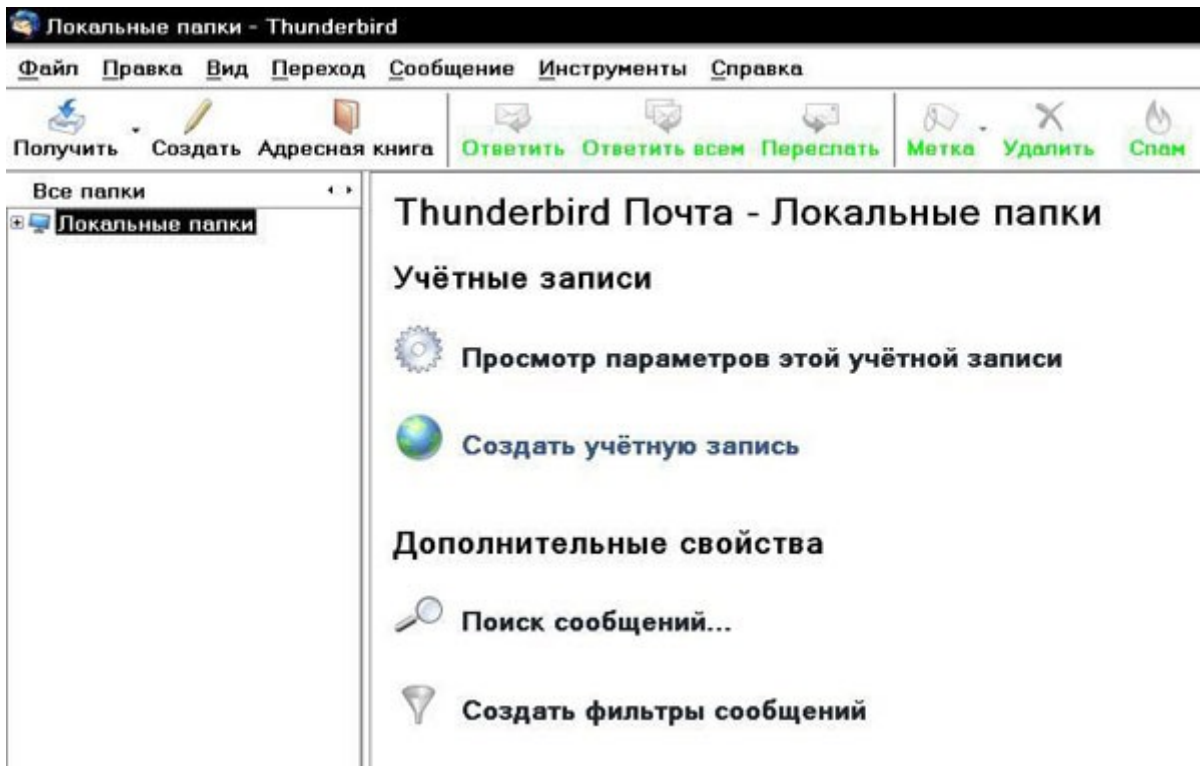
Локальные папки - Thunderbird

Файл Правка Вид Переход Сообщение Инструменты Справка

Получить Создать Адресная книга Ответить Ответить всем Переслать Метка Удалить Спам

Все папки

Локальные папки

Thunderbird Почта - Локальные папки

Учётные записи

Просмотр параметров этой учётной записи

Создать учётную запись

Дополнительные свойства

Поиск сообщений...

Создать фильтры сообщений